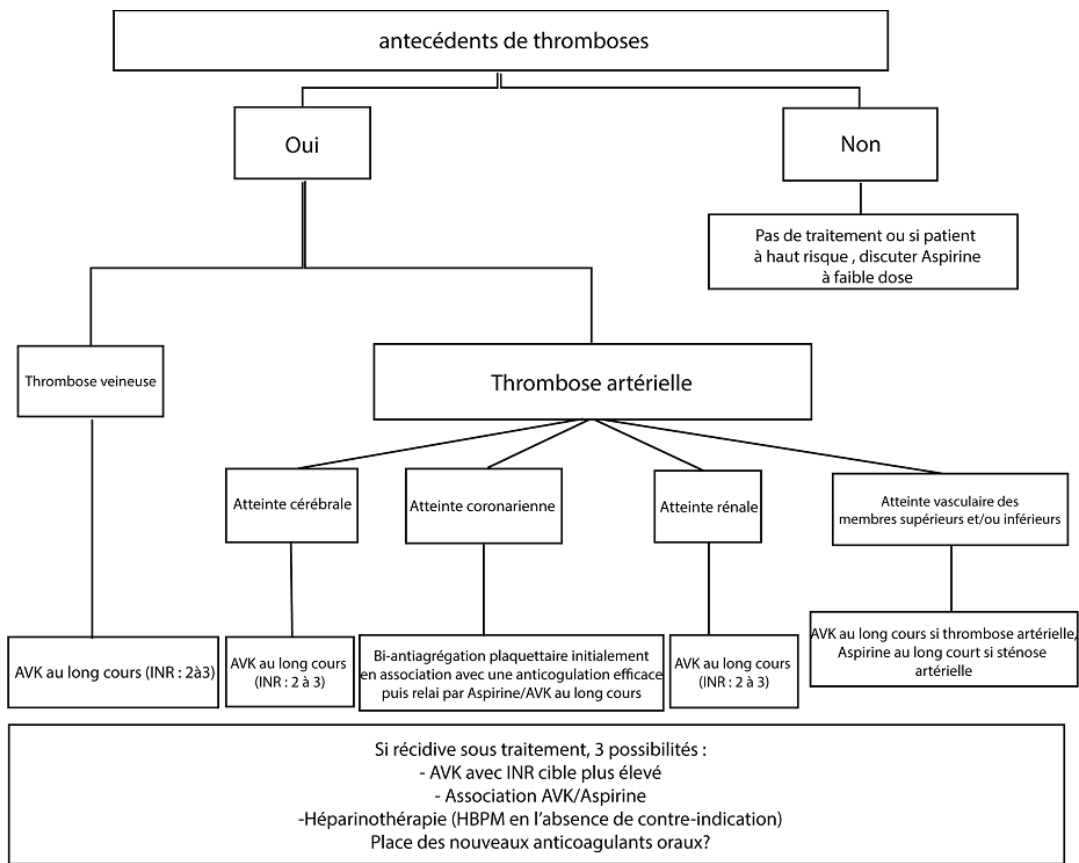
antecédents de thromboses

Oui

Non

Pas de traitement ou si patient à haut risque , discuter Aspirine à faible dose

Thrombose veineuse

Thrombose artérielle

Atteinte cérébrale

Atteinte coronarienne

Atteinte rénale

Atteinte vasculaire des membres supérieurs et/ou inférieurs

AVK au long cours (INR : 2à3)

AVK au long cours (INR : 2 à 3)

Bi-antiagrégation plaquettaire initialement en association avec une anticogulation efficace puis relai par Aspirine/AVK au long cours

AVK au long cours (INR : 2 à 3)

AVK au long cours si thrombose artérielle, Aspirine au long court si sténose artérielle

Si récidive sous traitement, 3 possibilités :
- AVK avec INR cible plus élevé
- Association AVK/Aspirine
-Héparinothérapie (HBPM en l'absence de contre-indication)
Place des nouveaux anticoagulants oraux?